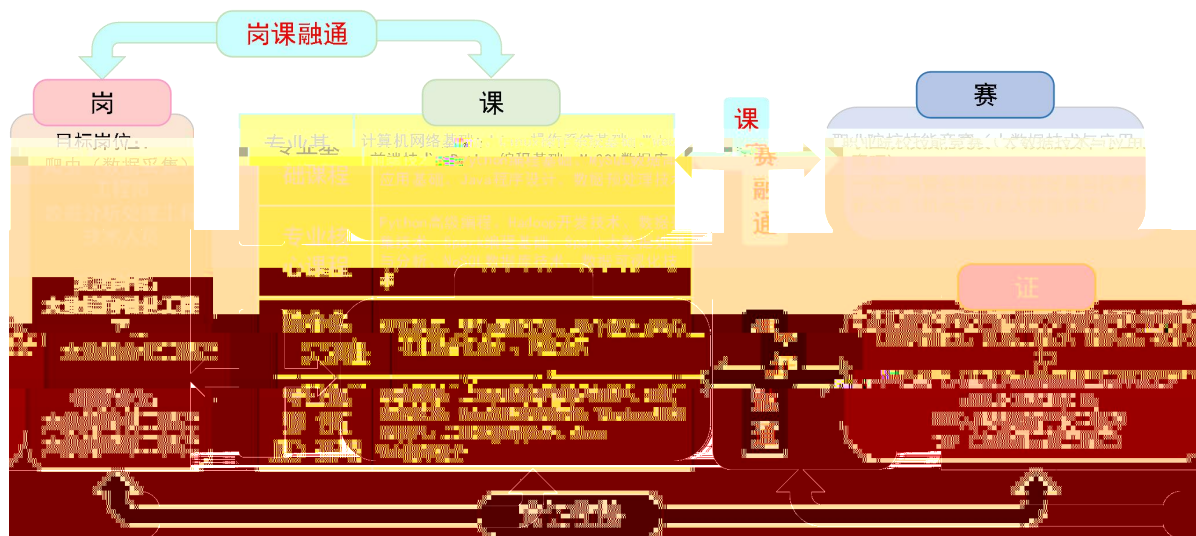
岗课融通

岗

目标岗位：
爬虫（数据采集）
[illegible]

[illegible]

课

专业基础课程

计算机网络基础、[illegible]基础、前端技术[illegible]、编程基础、MySQL数据库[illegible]

专业核心课程

Python爬虫编程、Python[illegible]、数据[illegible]

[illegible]

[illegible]

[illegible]

课赛融通

赛

职业院校技能大赛（大数据技术与应用）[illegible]

证

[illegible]

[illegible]